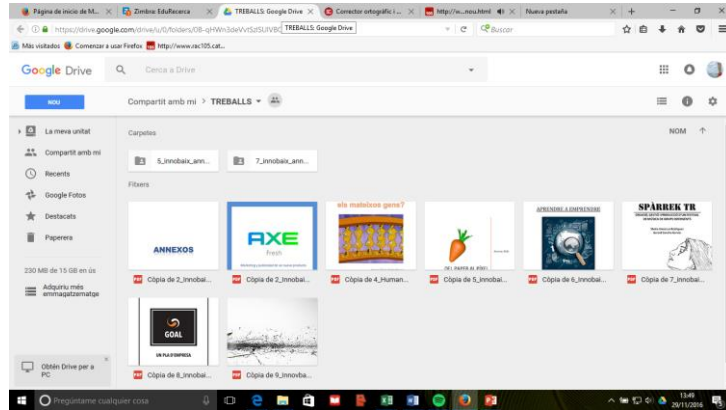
Pàgina de inicio de M... ×
Zimbra: EduRecerca ×
TREBALLS: Google Drive ×
Corrector ortogràfic i ... ×
http://w...nou.html ×
Nueva pestaña ×
https://drive.google.com/drive/u/0/folders/0B-qHWn3deVvtSzISUVBC
TREBALLS: Google Drive
Buscar
Más visitados
Comenzar a usar Firefox
http://www.cac105.cat...

Google Drive
Cerca a Drive

NOU
Compartit amb mi > TREBALLS

La meva unitat
Compartit amb mi
Recents
Google Fotos
Destacats
Paperera

230 MB de 15 GB en ús
Adquiriu més emmagatzematge

Obtén Drive per a PC

Carpetes
NOM
5_innobaix_ann...
7_innobaix_ann...

Fitxers
ANNEXOS
Còpia de 2_Innobai...
AXE
fresh
Còpia de 2_Innobai...
els mateixos gens?
Còpia de 4_Human...
Còpia de 5_Innobai...
APRENDRE A EMPRENDRE
Còpia de 6_Innobai...
SPÀRREK TR
Còpia de 7_Innobai...
GOAL
UN PLA D'EMPRESA
Còpia de 8_Innobai...
Còpia de 9_Innovba...

Pregúntame cualquier cosa
13:49
20/11/2016